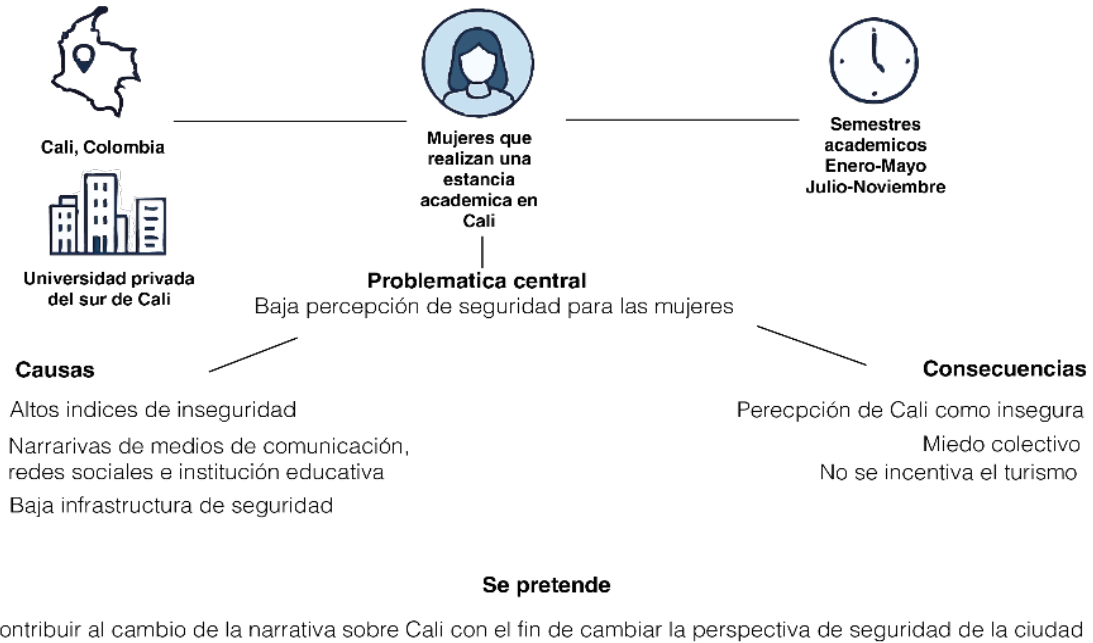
Cali, Colombia

Universidad privada del sur de Cali

Mujeres que realizan una estancia academica en Cali

Semestres academicos Enero-Mayo Julio-Noviembre

Problematica central
Baja percepción de seguridad para las mujeres

Causas

Altos indices de inseguridad

Narrarivas de medios de comunicación, redes sociales e institución educativa

Baja infrastructura de seguridad

Consecuencias

Perecpción de Cali como insegura

Miedo colectivo

No se incentiva el turismo

Se pretende

ontribuir al cambio de la narrativa sobre Cali con el fin de cambiar la perspectiva de seguridad de la ciudad